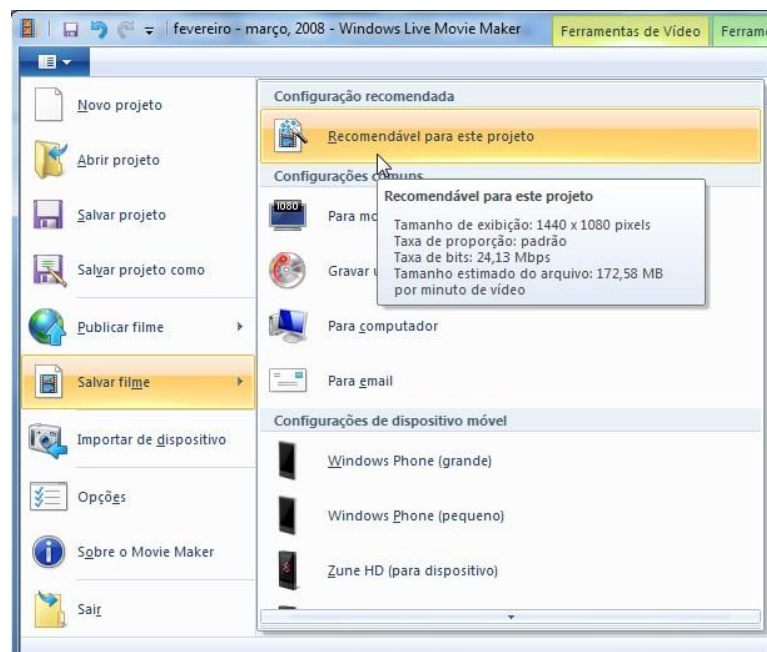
fevereiro - março, 2008 - Windows Live Movie Maker
Ferramentas de Vídeo
Ferram

Novo projeto
Abrir projeto
Salvar projeto
Salvar projeto como
Publicar filme
Salvar filme
Importar de dispositivo
Opções
Sobre o Movie Maker
Sair

Configuração recomendada
Recomendável para este projeto
Configurações c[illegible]muns
1080
Para mo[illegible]
Gravar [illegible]

Recomendável para este projeto
Tamanho de exibição: 1440 x 1080 pixels
Taxa de proporção: padrão
Taxa de bits: 24,13 Mbps
Tamanho estimado do arquivo: 172,58 MB por minuto de vídeo

Para computador
Para email
Configurações de dispositivo móvel
Windows Phone (grande)
Windows Phone (pequeno)
Zune HD (para dispositivo)